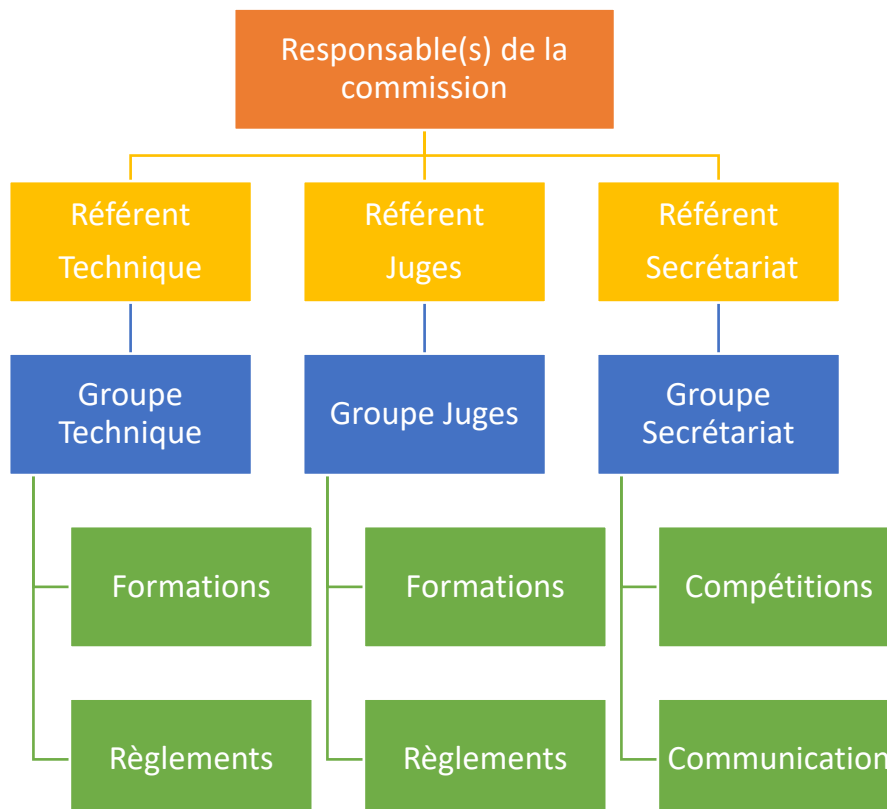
Responsable(s) de la commission

Référent Technique

Référent Juges

Référent Secrétariat

Groupe Technique

Groupe Juges

Groupe Secrétariat

Formations

Règlements

Formations

Règlements

Compétitions

Communication